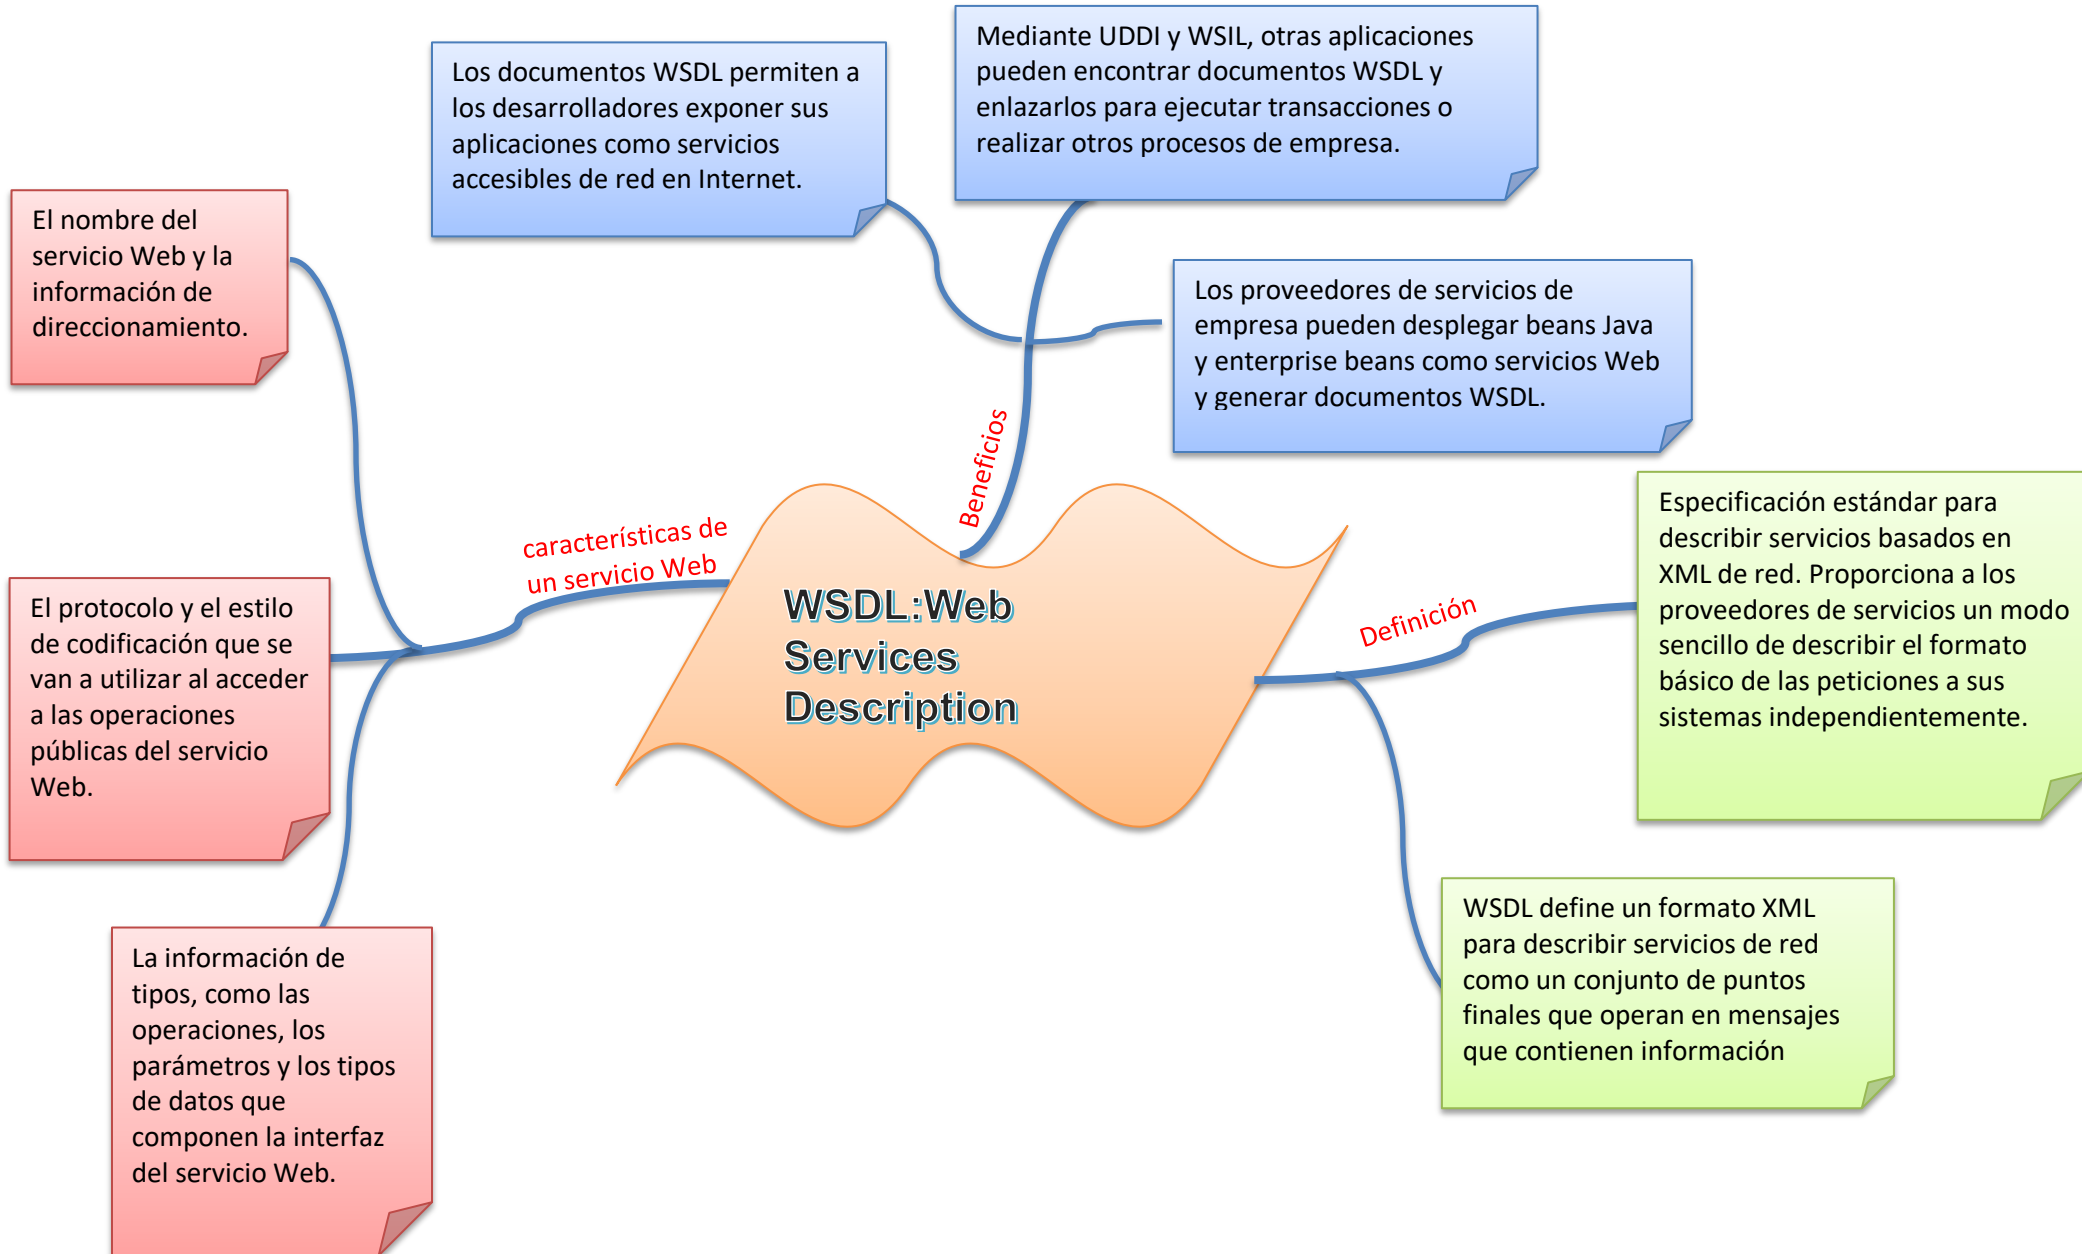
Los documentos WSDL permiten a los desarrolladores exponer sus aplicaciones como servicios accesibles de red en Internet.

Mediante UDDI y WSIL, otras aplicaciones pueden encontrar documentos WSDL y enlazarlos para ejecutar transacciones o realizar otros procesos de empresa.

El nombre del servicio Web y la información de direccionamiento.

Los proveedores de servicios de empresa pueden desplegar beans Java y enterprise beans como servicios Web y generar documentos WSDL.

Beneficios

características de un servicio Web

WSDL:Web Services Description

Definición

Especificación estándar para describir servicios basados en XML de red. Proporciona a los proveedores de servicios un modo sencillo de describir el formato básico de las peticiones a sus sistemas independientemente.

El protocolo y el estilo de codificación que se van a utilizar al acceder a las operaciones públicas del servicio Web.

WSDL define un formato XML para describir servicios de red como un conjunto de puntos finales que operan en mensajes que contienen información

La información de tipos, como las operaciones, los parámetros y los tipos de datos que componen la interfaz del servicio Web.